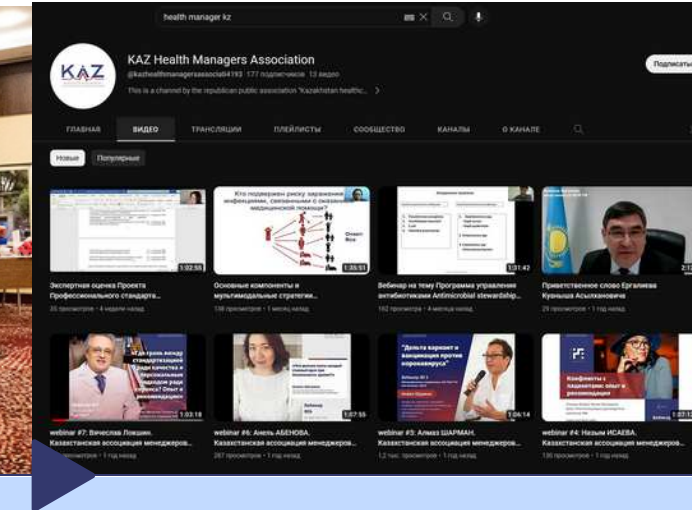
health manager kz

KAZ

KAZ Health Managers Association

@kazhealthmanagersassociati4193 177 подписчиков 13 видео

This is a channel by the republican public association "Kazakhstan healthc... >

Подписаться

ГЛАВНАЯ ВИДЕО ТРАНСЛЯЦИИ ПЛЕЙЛИСТЫ СООБЩЕСТВО КАНАЛЫ О КАНАЛЕ

Новые Популярные

1:02:55
Экспертная оценка Проекта Профессионального стандарта...
25 просмотров • 4 недели назад

Кто подвержен риску заражения инфекциями, связанными с оказанием медицинской помощи?
Ответ: Все
1:35:51
Основные компоненты и мультимодальные стратегии...
138 просмотров • 1 месяц назад

1:01:42
Вебинар на тему Программа управления антибиотиками Antimicrobial stewardship...
162 просмотра • 4 месяца назад

2:1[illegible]
Приветственное слово Ергалиева Куаныша Асылхановича
29 просмотров • 1 год назад

1:03:18
webinar #7: Вячеслав Локшин. Казахстанская ассоциация менеджеров...
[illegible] просмотров • 1 год назад

1:07:55
webinar #6: Анель АБЕНОВА. Казахстанская ассоциация менеджеров...
287 просмотров • 1 год назад

"Дельта вариант и вакцинация против коронавируса"
1:06:14
webinar #3: Алмаз ШАРМАН. Казахстанская ассоциация менеджеров...
1,2 тыс. просмотров • 1 год назад

Конфликты с пациентами: опыт и рекомендации
1:07:1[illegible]
webinar #4: Незым ИСАЕВА. Казахстанская ассоциация менеджеров...
190 просмотров • 1 год назад